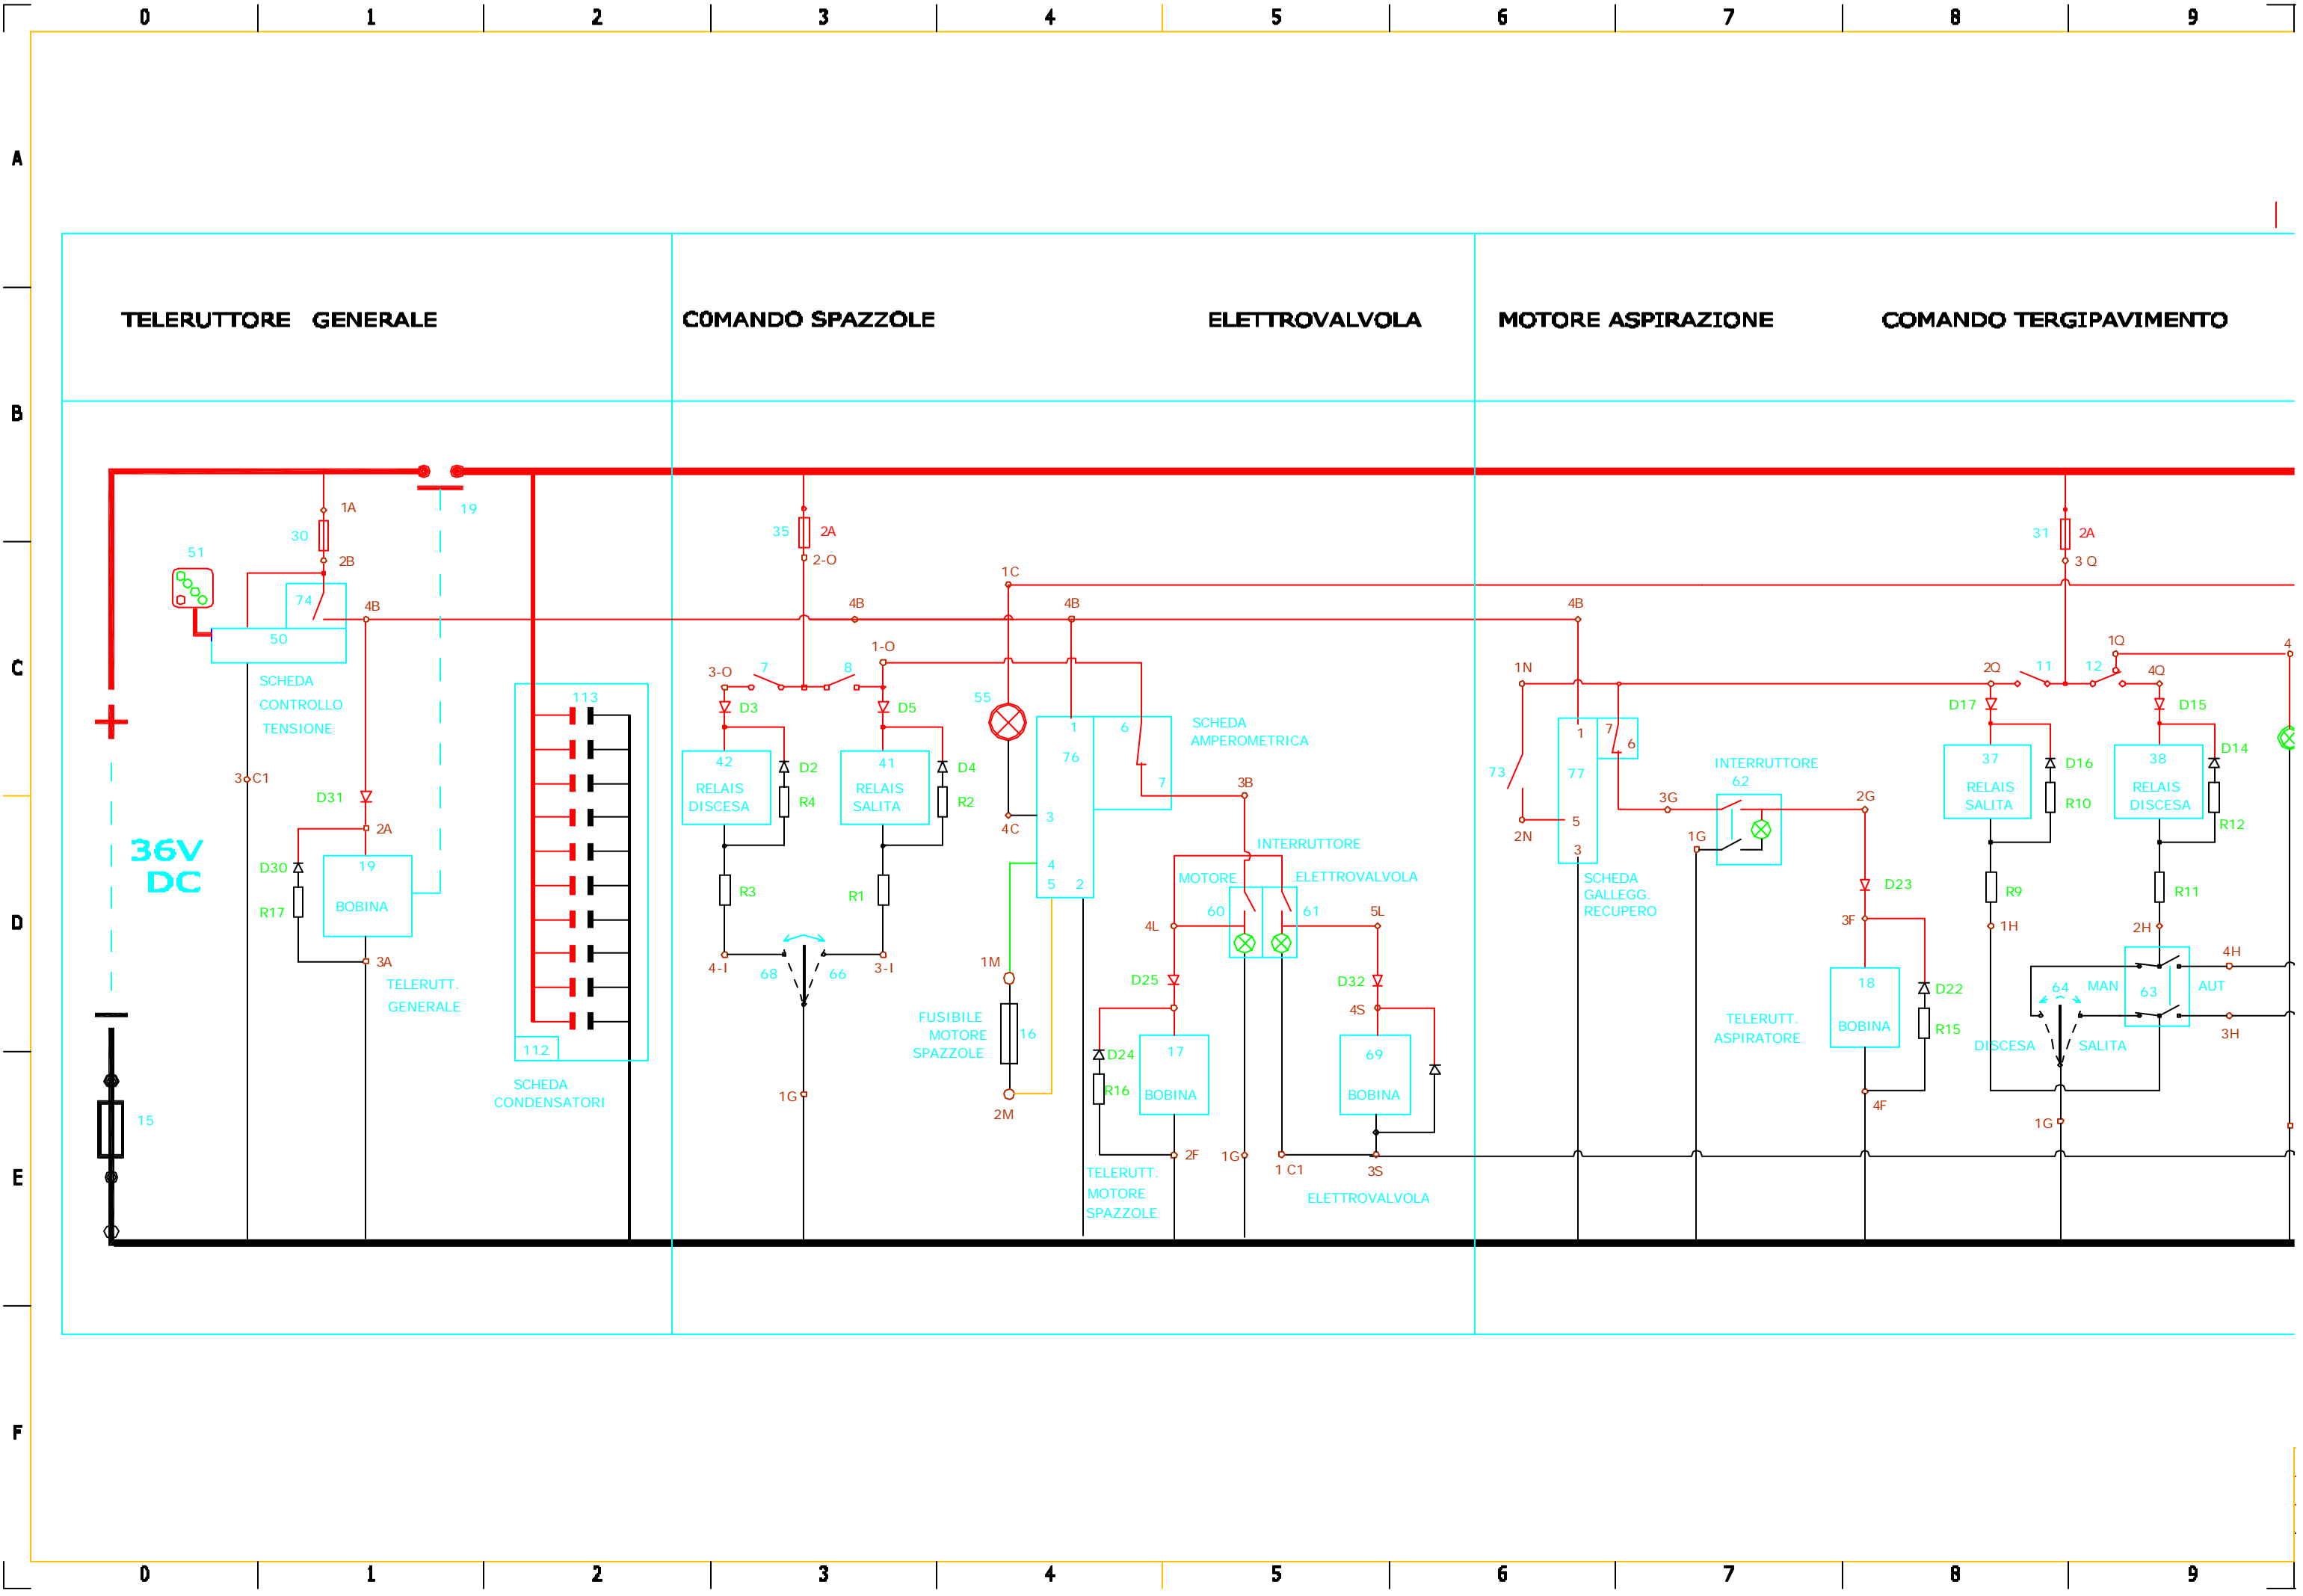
0 1 2 3 4 5 6 7 8 9

A
B
C
D
E
F

TELERUTTORE GENERALE

COMANDO SPAZZOLE

ELETTROVALVOLA

MOTORE ASPIRAZIONE

COMANDO TERGIPAVIMENTO

1A
30
2B
51
74
4B
50
SCHEDA CONTROLLO TENSIONE
3C1
D31
2A
D30
19
BOBINA
R17
3A
TELERUTT. GENERALE
19
113
112
SCHEDA CONDENSATORI
36V DC
15

35
2A
2-O
4B
1C
4B
3-O
7
8
1-O
D3
D5
42
RELAIS DISCESA
D2
R4
41
RELAIS SALITA
D4
R2
R3
R1
4-I
68
66
3-I
1G
55
4C
1M
16
2M
FUSIBILE MOTORE SPAZZOLE
1
6
76
7
3
4
5
2
SCHEDA AMPEROMETRICA
3B
INTERRUTTORE
MOTORE
ELETTROVALVOLA
60
61
4L
5L
D25
D32
4S
D24
17
R16
BOBINA
2F
1G
69
BOBINA
1 C1
3S
TELERUTT. MOTORE SPAZZOLE
ELETTROVALVOLA

4B
1N
73
2N
1
7
6
77
5
3
SCHEDA GALLEGG. RECUPERO
INTERRUTTORE 62
3G
1G
2G
D23
3F
18
BOBINA
D22
R15
4F
TELERUTT. ASPIRATORE

31
2A
3 Q
1Q
2Q
11
12
4Q
4
D17
D15
37
RELAIS SALITA
D16
R10
38
RELAIS DISCESA
D14
R12
R9
1H
R11
2H
4H
64
MAN
63
AUT
DISCESA
SALITA
3H
1G

0 1 2 3 4 5 6 7 8 9